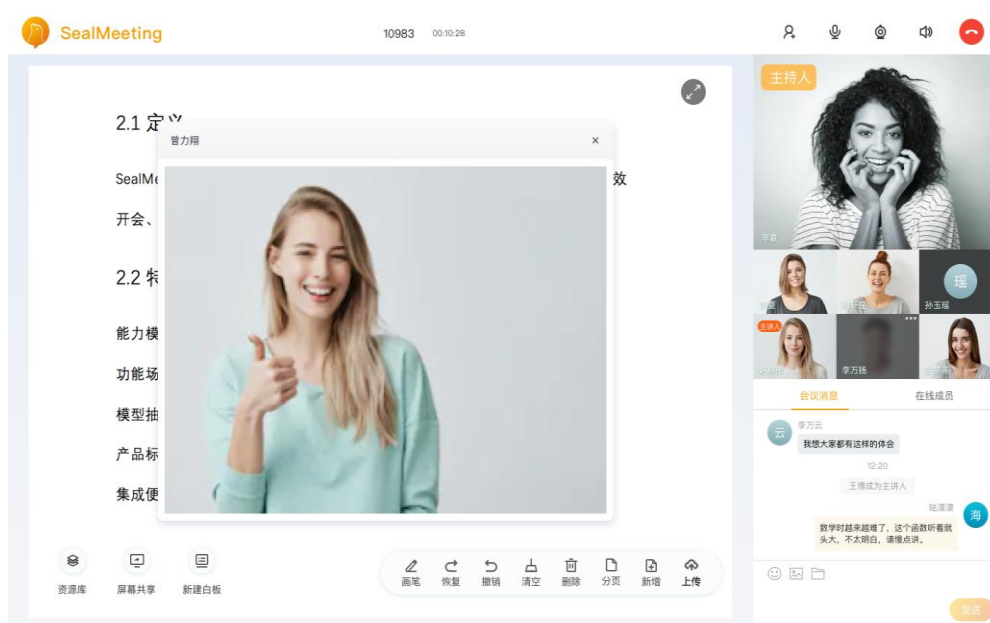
SealMeeting

10983 00:10:28

2.1 定义

曾力翔

×

SealMe 效

开会、

2.2 特

能力模

功能场

模型抽

产品标

集成便

主持人

瑶

孙玉瑶

主讲人

李万扬

会议消息

在线成员

云

李万云

我想大家都有这样的体会

12:20

王博成为主讲人

陆潇潇

海

数学时越来越难了，这个函数听着就头大，不太明白，请慢点讲。

资源库

屏幕共享

新建白板

画笔

恢复

撤销

清空

删除

分页

新增

上传

发送